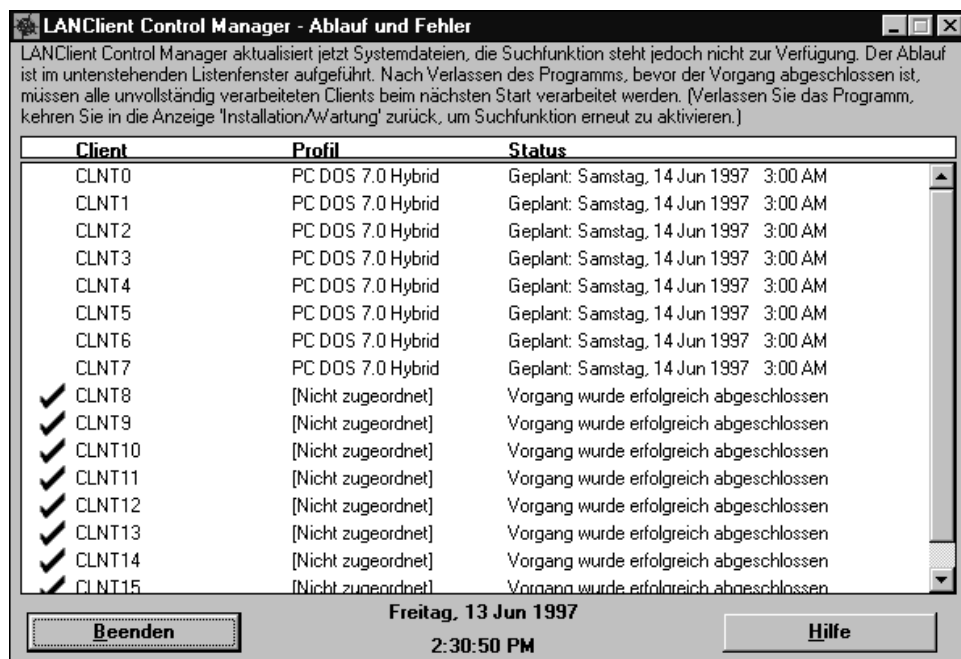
LANClient Control Manager - Ablauf und Fehler

LANClient Control Manager aktualisiert jetzt Systemdateien, die Suchfunktion steht jedoch nicht zur Verfügung. Der Ablauf ist im untenstehenden Listenfenster aufgeführt. Nach Verlassen des Programms, bevor der Vorgang abgeschlossen ist, müssen alle unvollständig verarbeiteten Clients beim nächsten Start verarbeitet werden. (Verlassen Sie das Programm, kehren Sie in die Anzeige 'Installation/Wartung' zurück, um Suchfunktion erneut zu aktivieren.)

| Client | Profil | Status |
|---|---|---|
| CLNT0 | PC DOS 7.0 Hybrid | Geplant: Samstag, 14 Jun 1997 3:00 AM |
| CLNT1 | PC DOS 7.0 Hybrid | Geplant: Samstag, 14 Jun 1997 3:00 AM |
| CLNT2 | PC DOS 7.0 Hybrid | Geplant: Samstag, 14 Jun 1997 3:00 AM |
| CLNT3 | PC DOS 7.0 Hybrid | Geplant: Samstag, 14 Jun 1997 3:00 AM |
| CLNT4 | PC DOS 7.0 Hybrid | Geplant: Samstag, 14 Jun 1997 3:00 AM |
| CLNT5 | PC DOS 7.0 Hybrid | Geplant: Samstag, 14 Jun 1997 3:00 AM |
| CLNT6 | PC DOS 7.0 Hybrid | Geplant: Samstag, 14 Jun 1997 3:00 AM |
| CLNT7 | PC DOS 7.0 Hybrid | Geplant: Samstag, 14 Jun 1997 3:00 AM |
| ✓ CLNT8 | [Nicht zugeordnet] | Vorgang wurde erfolgreich abgeschlossen |
| ✓ CLNT9 | [Nicht zugeordnet] | Vorgang wurde erfolgreich abgeschlossen |
| ✓ CLNT10 | [Nicht zugeordnet] | Vorgang wurde erfolgreich abgeschlossen |
| ✓ CLNT11 | [Nicht zugeordnet] | Vorgang wurde erfolgreich abgeschlossen |
| ✓ CLNT12 | [Nicht zugeordnet] | Vorgang wurde erfolgreich abgeschlossen |
| ✓ CLNT13 | [Nicht zugeordnet] | Vorgang wurde erfolgreich abgeschlossen |
| ✓ CLNT14 | [Nicht zugeordnet] | Vorgang wurde erfolgreich abgeschlossen |
| ✓ CLNT15 | [Nicht zugeordnet] | Vorgang wurde erfolgreich abgeschlossen |

Beenden

Freitag, 13 Jun 1997
2:30:50 PM

Hilfe